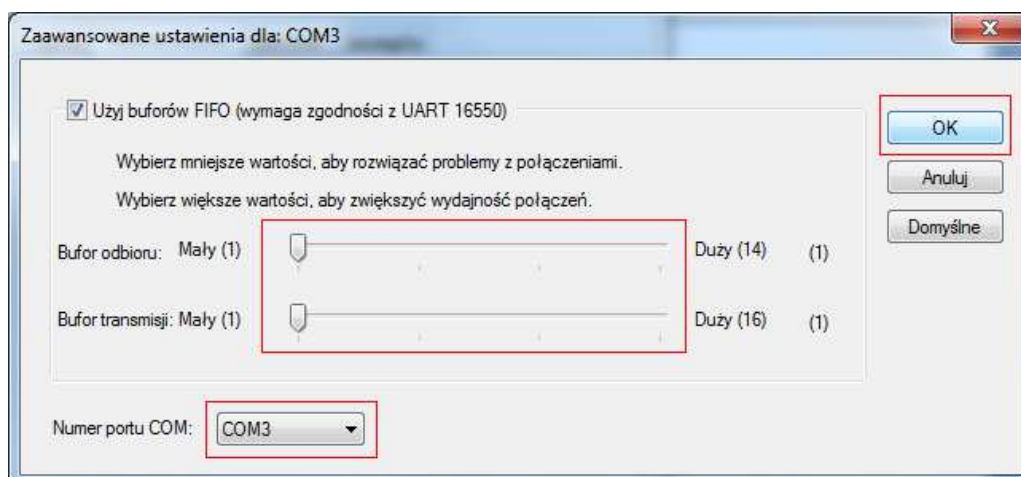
Zaawansowane ustawienia dla: COM3

Użyj buforów FIFO (wymaga zgodności z UART 16550)

Wybierz mniejsze wartości, aby rozwiązać problemy z połączeniami.

Wybierz większe wartości, aby zwiększyć wydajność połączeń.

Bufor odbioru: Mały (1) Duży (14) (1)

Bufor transmisji: Mały (1) Duży (16) (1)

Numer portu COM: COM3

OK

Anuluj

Domyślne